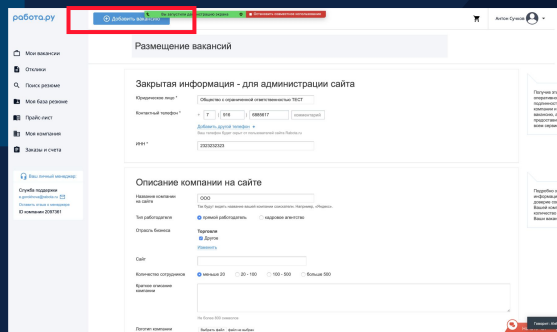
работа.ру

Добавить вакансию

Не запустили рекламную кампанию

Остановить изменения использования

Антон Сучков

Мои вакансии

Отклики

Поиск резюме

Моя база резюме

Прайс-лист

Моя компания

Заказы и счета

Ваш личный менеджер

Служба поддержки

ID компании 2097361

Размещение вакансий

Закрытая информация - для администрации сайта

Юридическое лицо *

Общество с ограниченной ответственностью ТЕСТ

Контактный телефон *

+ 7 ( 916 ) 6868617

комментарий

Добавить другой телефон

ИНН *

2323232323

Описание компании на сайте

Название компании на сайте

ООО

Тип работодателя

прямой работодатель

кадровое агентство

Отрасль бизнеса

Торговля

Другое

Изменить

Сайт

Количество сотрудников

меньше 20

20 - 100

100 - 500

больше 500

Краткое описание компании

Логотип компании